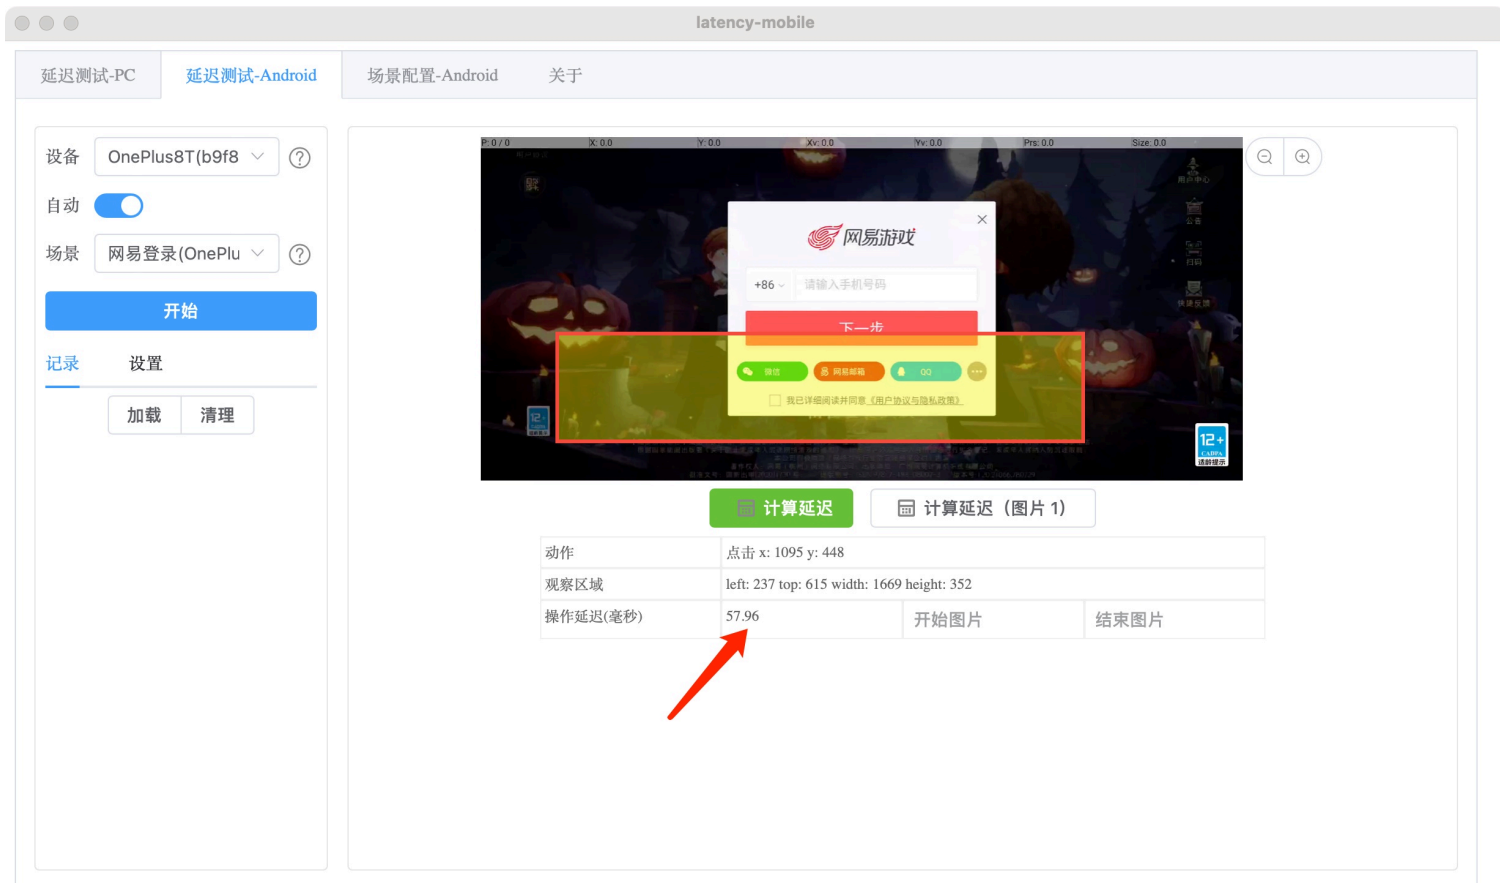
latency-mobile

延迟测试-PC　延迟测试-Android　场景配置-Android　关于

设备　OnePlus8T(b9f8
自动
场景　网易登录(OnePlu
开始
记录　设置
加载　清理

P: 0 / 0　X: 0.0　Y: 0.0　Xv: 0.0　Yv: 0.0　Prs: 0.0　Size: 0.0

网易游戏
+86　请输入手机号码
下一步
微信　网易邮箱　QQ
我已详细阅读并同意《用户协议与隐私政策》
12+

计算延迟　计算延迟（图片 1）

| 动作 | 点击 x: 1095 y: 448 | | |
|---|---|---|---|
| 观察区域 | left: 237 top: 615 width: 1669 height: 352 | | |
| 操作延迟(毫秒) | 57.96 | 开始图片 | 结束图片 |